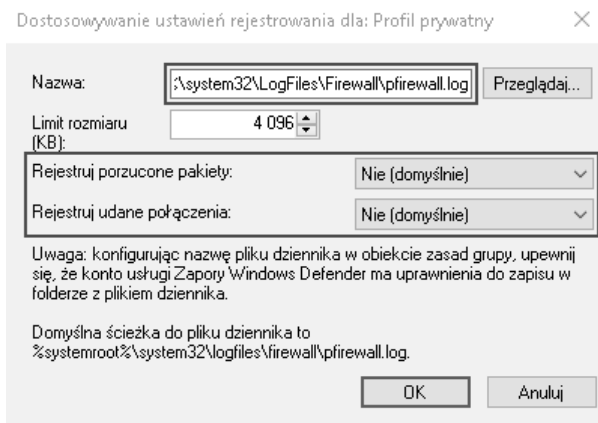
Dostosowywanie ustawień rejestrowania dla: Profil prywatny

×

Nazwa:

;\system32\LogFiles\Firewall\pfirewall.log

Przeglądaj...

Limit rozmiaru (KB):

4 096

Rejestruj porzucone pakiety:

Nie (domyślnie)

Rejestruj udane połączenia:

Nie (domyślnie)

Uwaga: konfigurując nazwę pliku dziennika w obiekcie zasad grupy, upewnij się, że konto usługi Zapory Windows Defender ma uprawnienia do zapisu w folderze z plikiem dziennika.

Domyślna ścieżka do pliku dziennika to %systemroot%\system32\logfiles\firewall\pfirewall.log.

OK

Anuluj